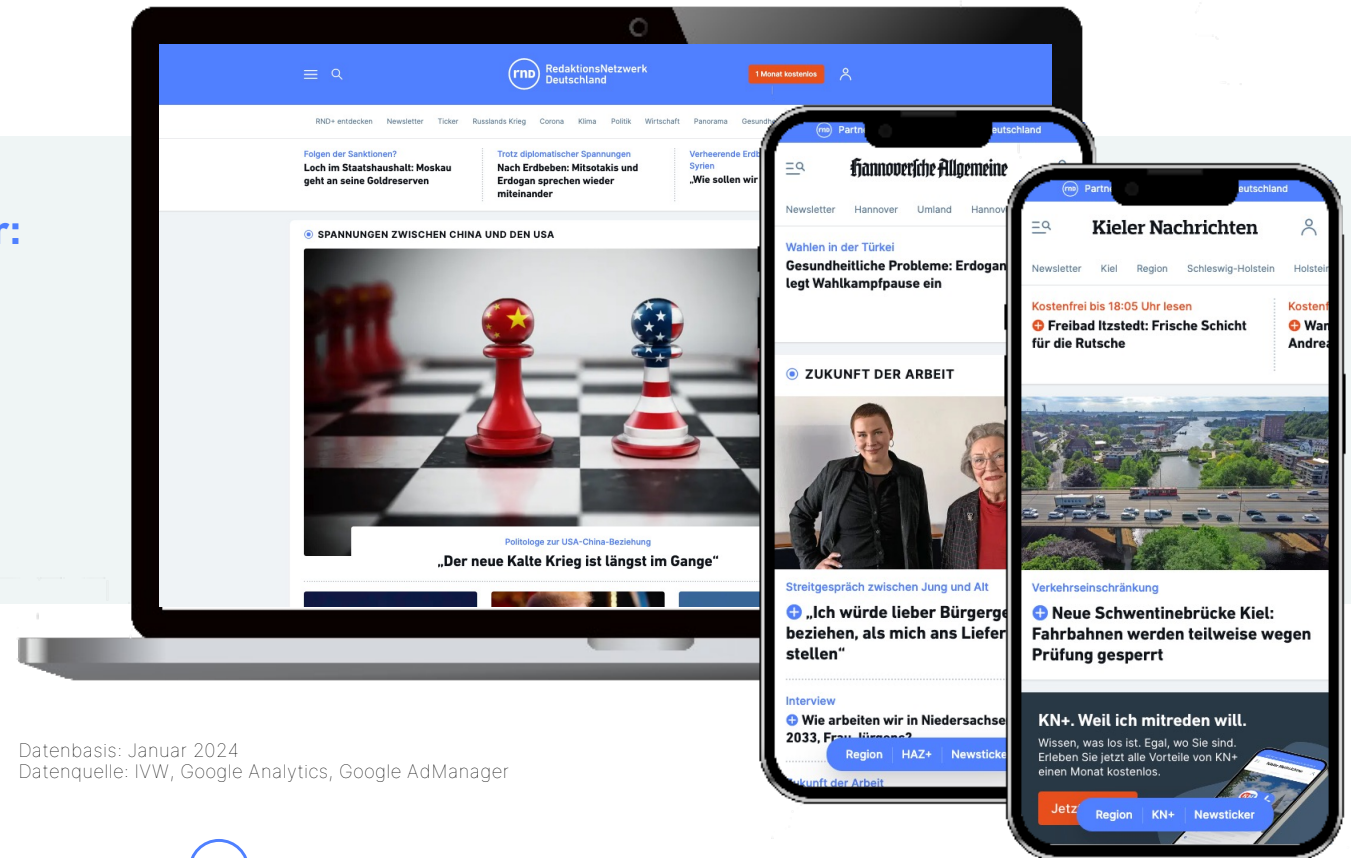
r:

RND RedaktionsNetzwerk Deutschland

1 Monat kostenlos

RND+ entdecken Newsletter Ticker Russlands Krieg Corona Klima Politik Wirtschaft Panorama Gesundh

Folgen der Sanktionen? Loch im Staatshaushalt: Moskau geht an seine Goldreserven

Trotz diplomatischer Spannungen Nach Erdbeben: Mitsotakis und Erdogan sprechen wieder miteinander

Verheerende Erdb Syrien „Wie sollen wir

SPANNUNGEN ZWISCHEN CHINA UND DEN USA

Politologe zur USA-China-Beziehung
„Der neue Kalte Krieg ist längst im Gange“

RND Partn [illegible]tschland

Hannoversche Allgemeine

Newsletter Hannover Umland Hannov

Wahlen in der Türkei
Gesundheitliche Probleme: Erdogan legt Wahlkampfpause ein

ZUKUNFT DER ARBEIT

Streitgespräch zwischen Jung und Alt
„Ich würde lieber Bürgerge beziehen, als mich ans Liefer stellen“

Interview
Wie arbeiten wir in Niedersachse 2033, Frau Jürgens?

Region HAZ+ Newsticker

Zukunft der Arbeit

RND Partn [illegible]tschland

Kieler Nachrichten

Newsletter Kiel Region Schleswig-Holstein Holstei

Kostenfrei bis 18:05 Uhr lesen
Freibad Itzstedt: Frische Schicht für die Rutsche

Kostenf Wan Andrea

Verkehrseinschränkung
Neue Schwentinebrücke Kiel: Fahrbahnen werden teilweise wegen Prüfung gesperrt

KN+. Weil ich mitreden will.
Wissen, was los ist. Egal, wo Sie sind. Erleben Sie jetzt alle Vorteile von KN+ einen Monat kostenlos.

Jetz

Region KN+ Newsticker

Datenbasis: Januar 2024
Datenquelle: IVW, Google Analytics, Google AdManager